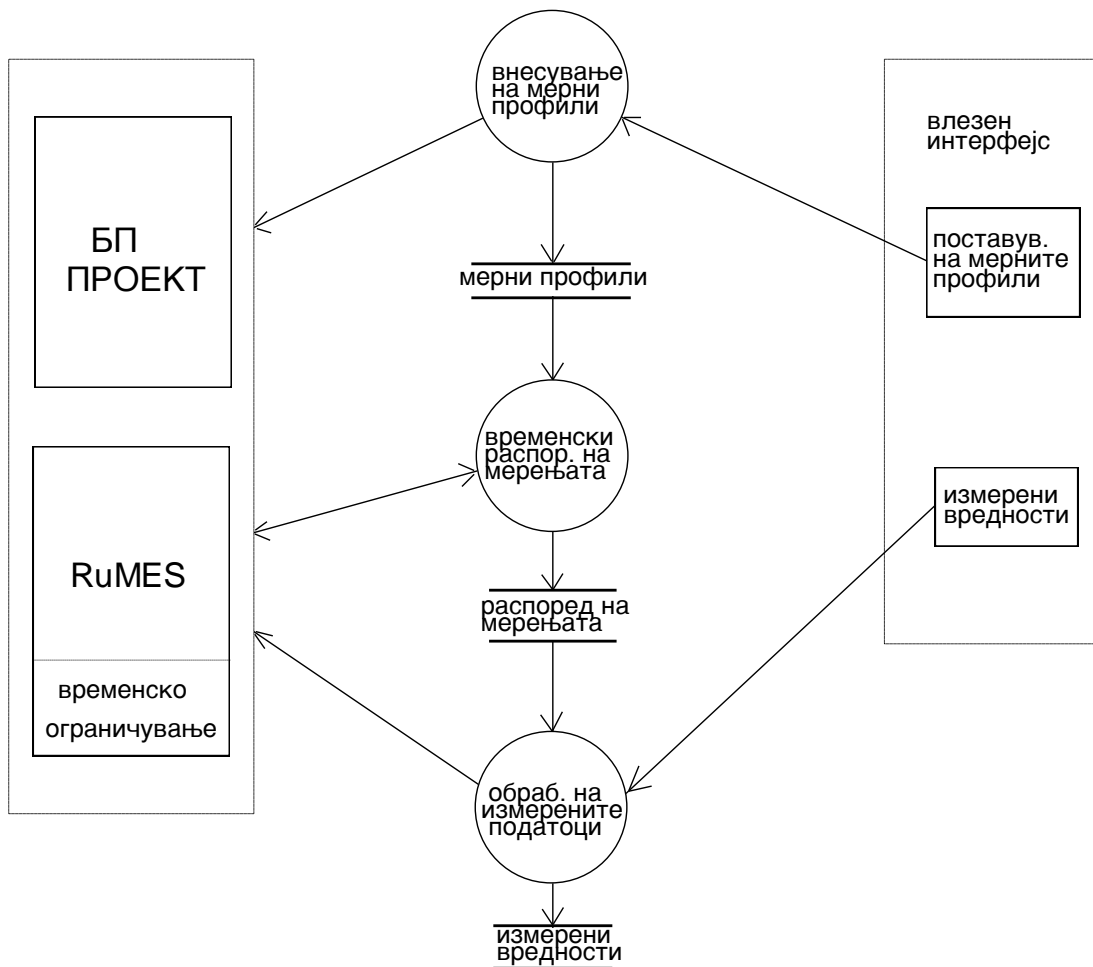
внесување на мерни профили

влезен интерфејс

БП ПРОЕКТ

мерни профили

поставув. на мерните профили

временски распор. на мерењата

измерени вредности

RuMES

распоред на мерењата

временско ограничување

обраб. на измерените податоци

измерени вредности